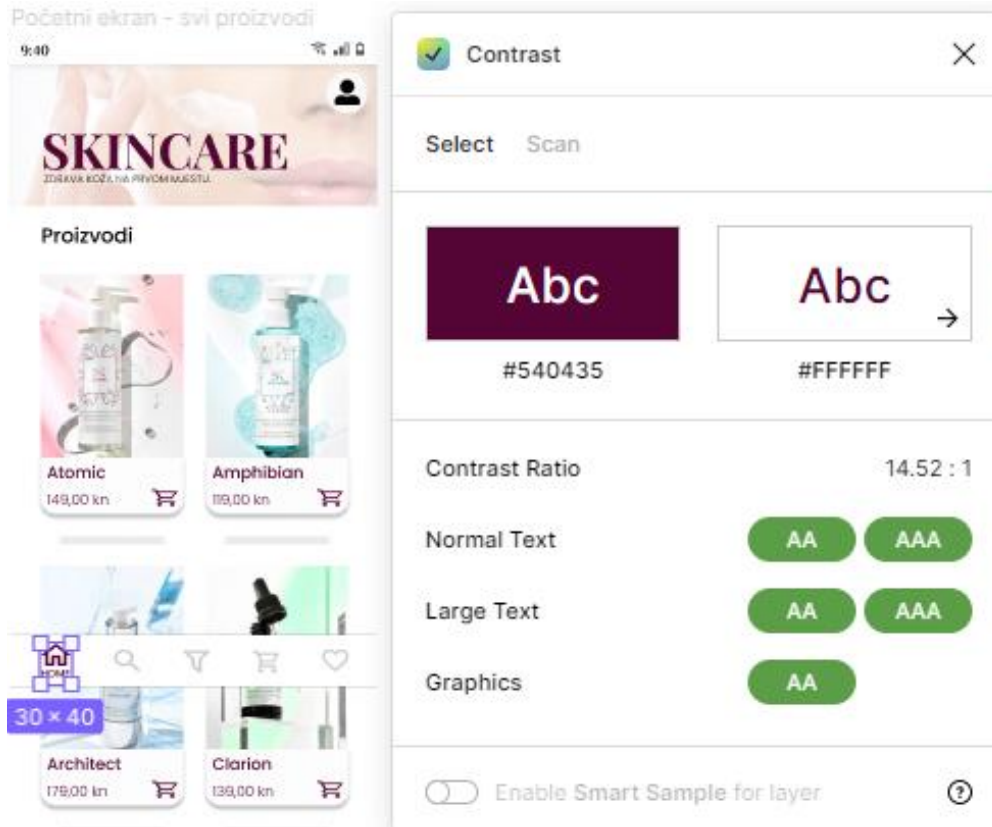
Početni ekran - svi proizvodi
9:40

SKINCARE
ZDRAVA KOŽA NA PRVOM MJESTU

Proizvodi

Atomic
149,00 kn

Amphibian
119,00 kn

HOME

30 × 40

Architect
179,00 kn

Clarion
139,00 kn

Contrast

Select Scan

Abc
#540435

Abc
#FFFFFF

Contrast Ratio 14.52 : 1

Normal Text AA AAA

Large Text AA AAA

Graphics AA

Enable Smart Sample for layer